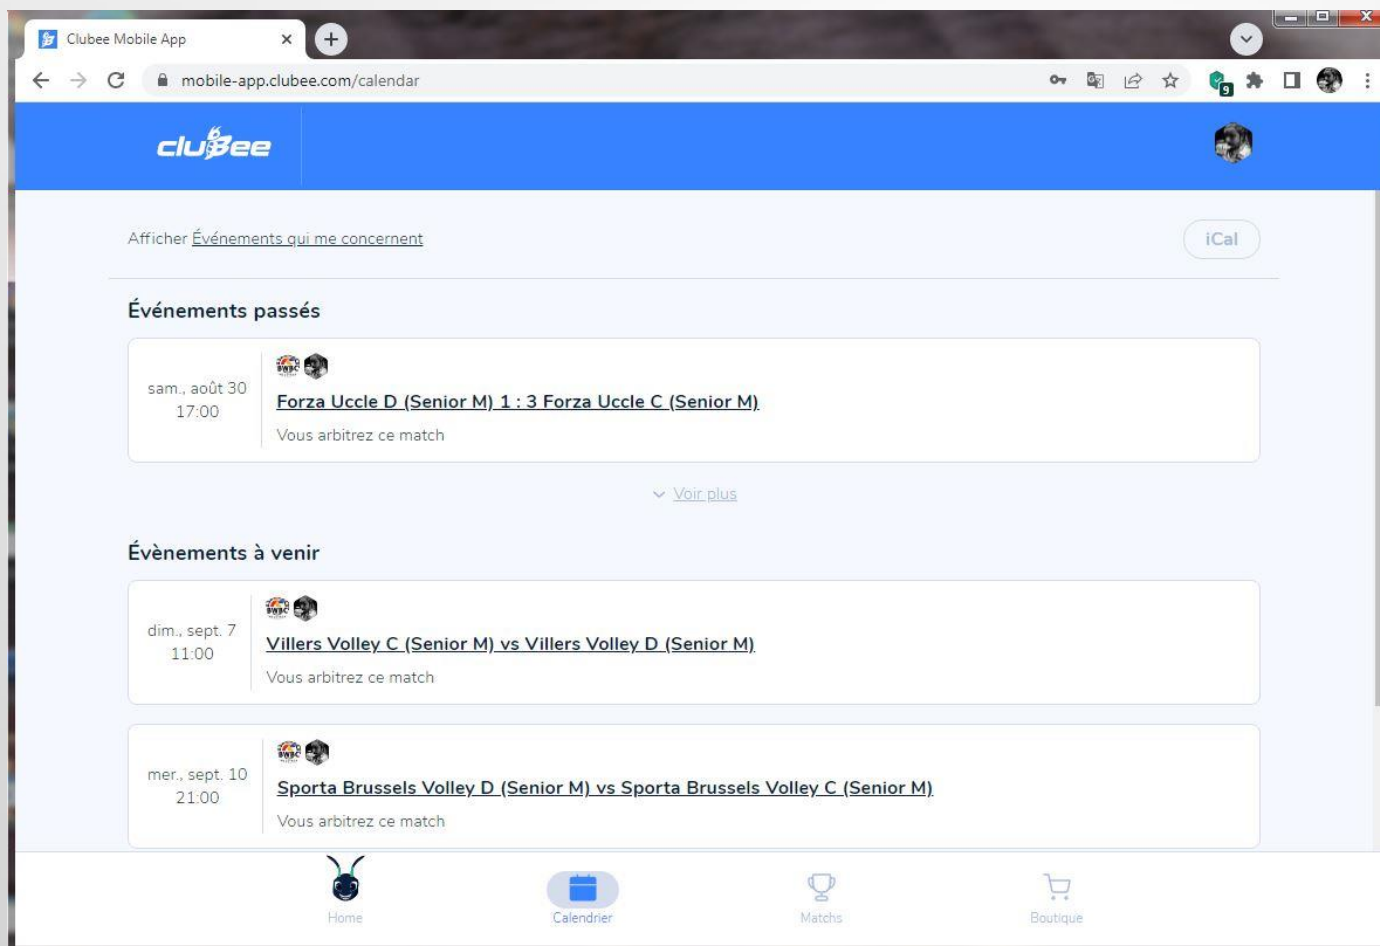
Clubee Mobile App
mobile-app.clubee.com/calendar
9
clubee

Afficher Événements qui me concernent
iCal

Événements passés

sam., août 30
17:00
Forza Uccle D (Senior M) 1 : 3 Forza Uccle C (Senior M)
Vous arbitrez ce match

Voir plus

Évènements à venir

dim., sept. 7
11:00
Villers Volley C (Senior M) vs Villers Volley D (Senior M)
Vous arbitrez ce match

mer., sept. 10
21:00
Sporta Brussels Volley D (Senior M) vs Sporta Brussels Volley C (Senior M)
Vous arbitrez ce match

Home
Calendrier
Matchs
Boutique